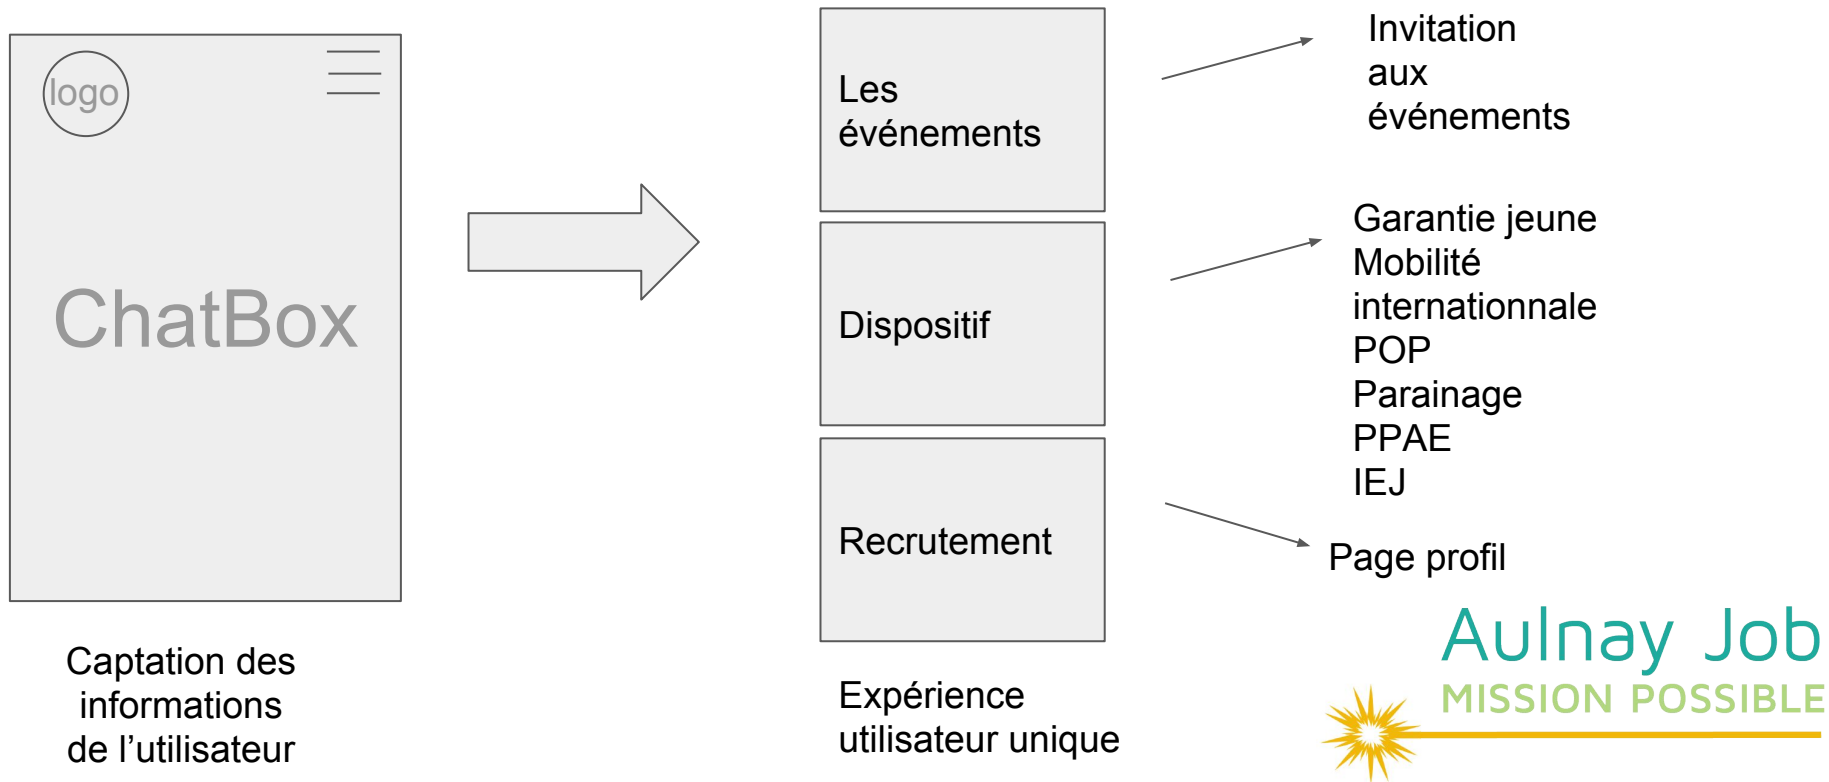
logo

ChatBox

Captation des informations de l’utilisateur

Les événements

Dispositif

Recrutement

Expérience utilisateur unique

Invitation aux événements

Garantie jeune
Mobilité internationnale
POP
Parainage
PPAE
IEJ

Page profil

Aulnay Job
MISSION POSSIBLE